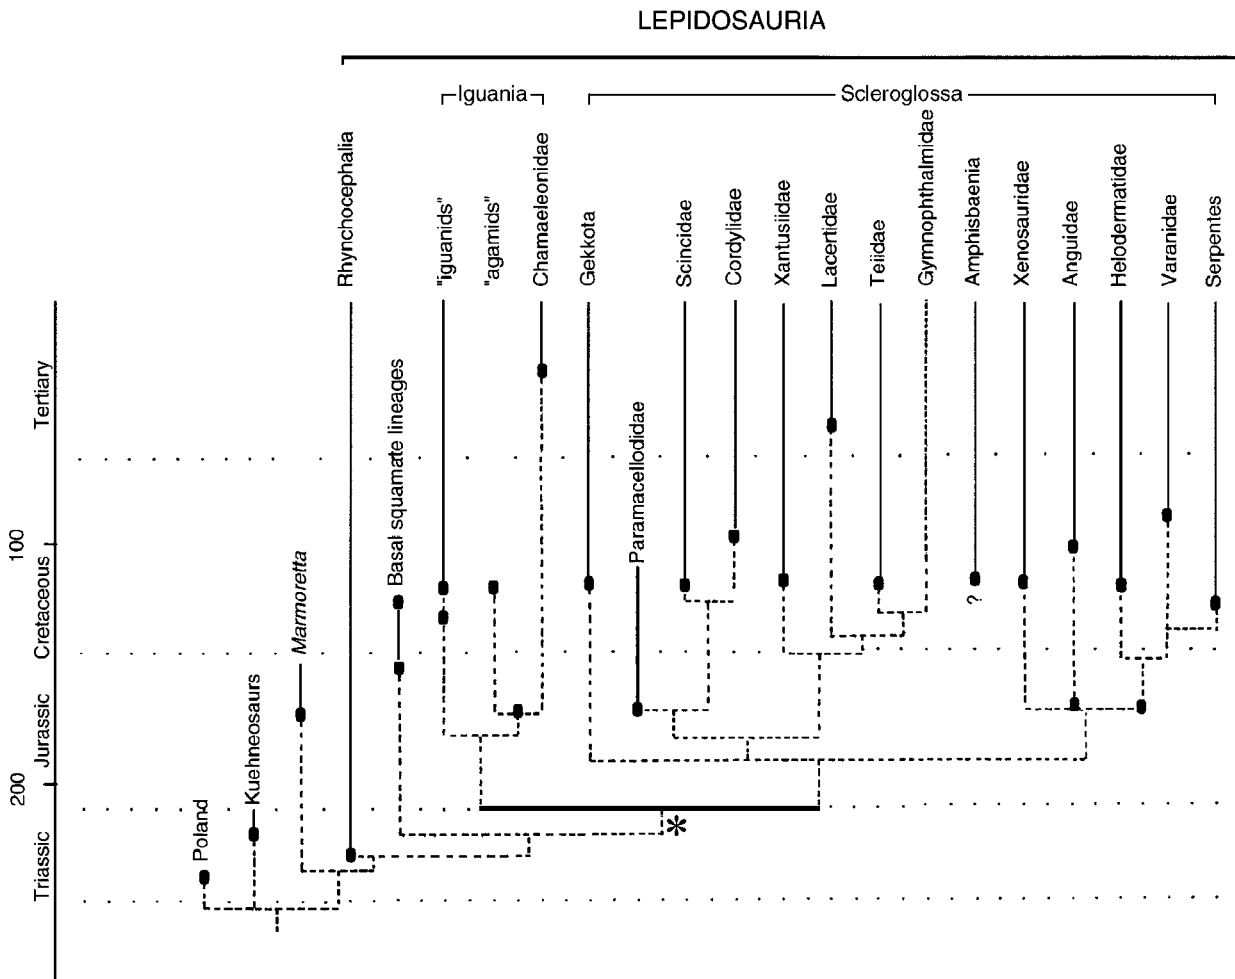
LEPIDOSAURIA

Iguania

Scleroglossa

Rhynchocephalia

"iguanids"

"agamids"

Chamaeleonidae

Gekkota

Scincidae

Cordylidae

Xantusiidae

Lacertidae

Teiidae

Gymnophthalmidae

Amphisbaenia

Xenosauridae

Anguidae

Helodermatidae

Varanidae

Serpentes

Tertiary

100

Cretaceous

Jurassic

200

Triassic

Basal squamate lineages

Paramacellodidae

Marmoretta

Kuehneosaurs

Poland

?

*